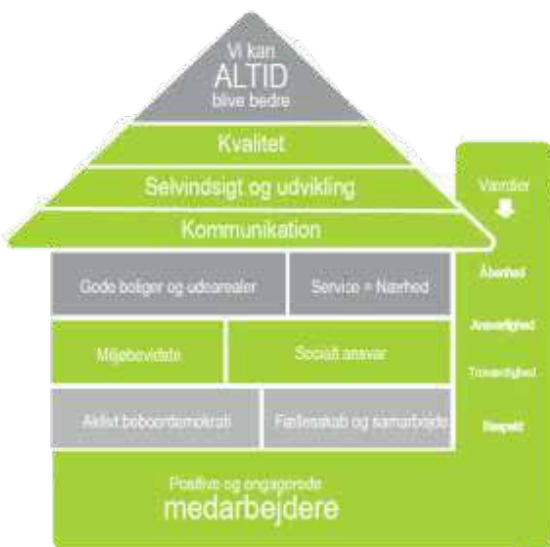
Vi kan
ALTID
blive bedre

Kvalitet

Selvindsigt og udvikling

Kommunikation

Gode boliger og udearealer

Service = Nærhed

Miljøbevidste

Socialt ansvar

Aktivt beboerdemokrati

Fællesskab og samarbejde

Positive og engagerede
medarbejdere

Værdier

Åbenhed

Ansvarlighed

Troværdighed

Respekt